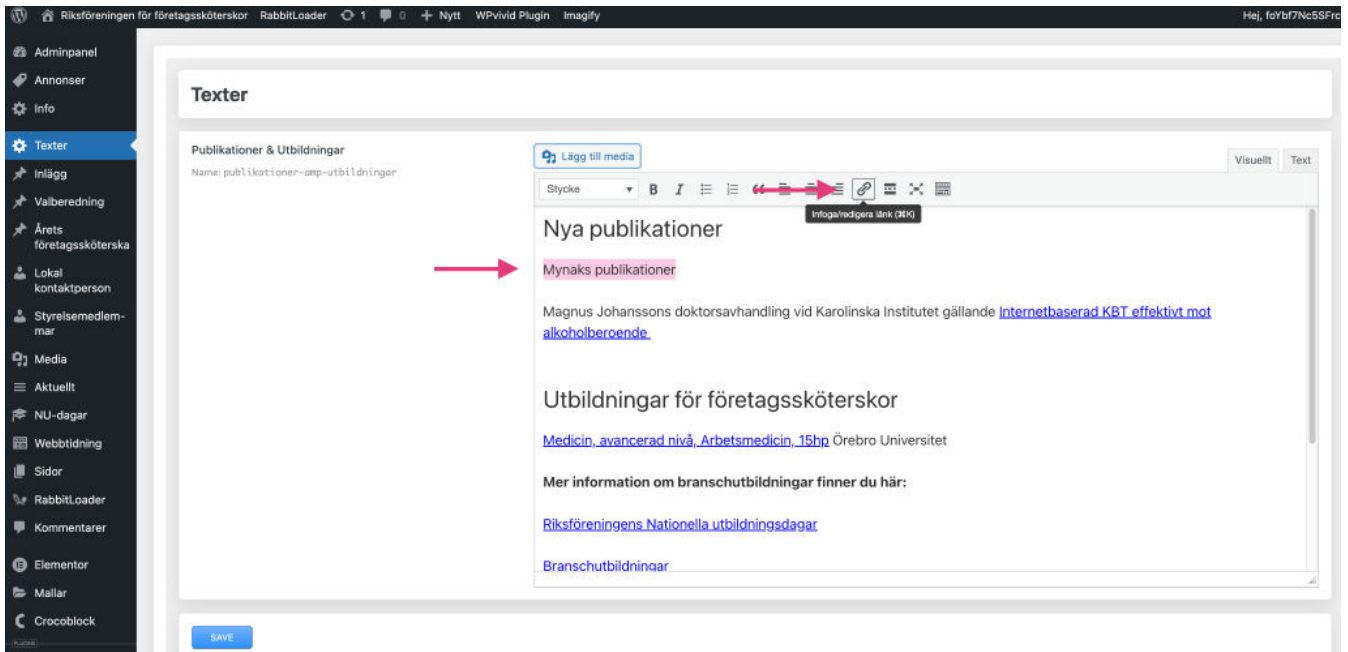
Riksföreningen för företagssköterskor RabbitLoader 1 0 + Nytt WPvivid Plugin Imagify
Hej, foYbf7Nc5SFrc

Adminpanel
Annonser
Info
Texter
Inlägg
Valberedning
Årets företagssköterska
Lokal kontaktperson
Styrelsemedlemmar
Media
Aktuellt
NU-dagar
Webbtidning
Sidor
RabbitLoader
Kommentarer
Elementor
Mallar
Crocoblock

Texter

Publikationer & Utbildningar
Name: publikationer-amp-utbildningar

Lägg till media
Visuellt Text
Stycke
Infoga/redigera länk (⌘K)

Nya publikationer

Mynaks publikationer

Magnus Johanssons doktorsavhandling vid Karolinska Institutet gällande Internetbaserad KBT effektivt mot alkoholberoende

Utbildningar för företagssköterskor

Medicin, avancerad nivå, Arbetsmedicin, 15hp Örebro Universitet

Mer information om branschutbildningar finner du här:

Riksföreningens Nationella utbildningsdagar

Branschutbildningar

SAVE